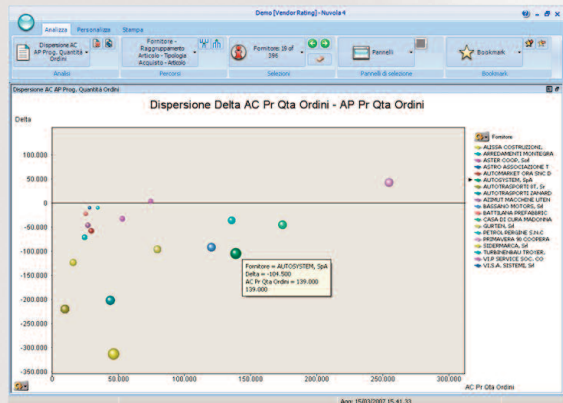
Demo [Vendor Rating] - Nuvola 4

Analizza Personalizza Stampa

Dispersione AC AP Prog. Quantità Ordini

Fornitore - Raggruppamento Articolo - Tipologie Acquisto - Articolo

Fornitore: 18 of 396

Pannelli

Bookmark

Analisi Percorsi Selezioni Pannelli di selezione Bookmark

Dispersione AC AP Prog. Quantità Ordini

Dispersione Delta AC Pr Qta Ordini - AP Pr Qta Ordini

Delta

150.000
100.000
50.000
0
-50.000
-100.000
-150.000
-200.000
-250.000
-300.000
-350.000

50.000 100.000 150.000 200.000 250.000 300.000

AC Pr Qta Ordini

Fornitore = AUTOSYSTEM, SpA
Delta = -104.500
AC Pr Qta Ordini = 139.000
139.000

Fornitore
ALISSA COSTRUZIONI,
ARREDAMENTI MONTEGRA
ASTER COOP. Scrl
ASTRO ASSOCIAZIONE T
AUTOMARKET ORA SNC D
AUTOSYSTEM, SpA
AUTOTRASPORTI ET, Sr
AUTOTRASPORTI ZAHARD
AZIMUT MACCHINE UTEN
BASSANO MOTORS, Srl
BATTILANA PREFABBRIC
CASA DI CURA MADONNA
GURTEN, Srl
PETROL BERGINE S.N.C
PRIMAVERA 85 COOPERA
SIDERMARCA, Srl
TURBINENBAU TROYER
V.I.P. SERVICE SOC. CO.
V.I.S.A. SISTEMI, Srl

Ago: 15/03/2007 15.41.33